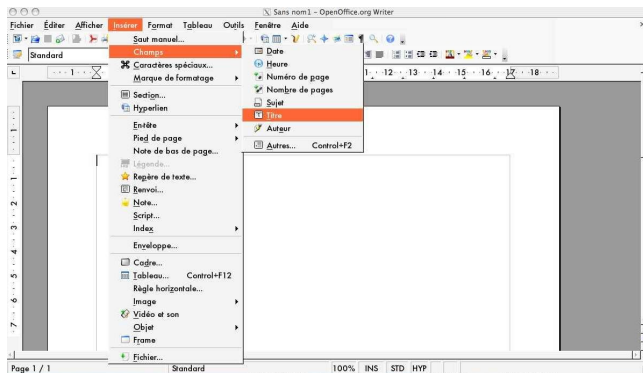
Sans nom1 – OpenOffice.org Writer

Fichier Éditer Afficher Insérer Format Tableau Outils Fenêtre Aide

Standard

Saut manuel...
Champs
Caractères spéciaux...
Marque de formatage
Section...
Hyperlien
Entête
Pied de page
Note de bas de page...
Légende...
Repère de texte...
Renvoi...
Note...
Script...
Index
Enveloppe...
Cadre...
Tableau... Control+F12
Règle horizontale...
Image
Vidéo et son
Objet
Frame
Fichier...

Date
Heure
Numéro de page
Nombre de pages
Sujet
Titre
Auteur
Autres... Control+F2

1 · 12 · 13 · 14 · 15 · 16 · 17 · 18

1 2 3 4 5 6 7

Page 1 / 1 Standard 100% INS STD HYP